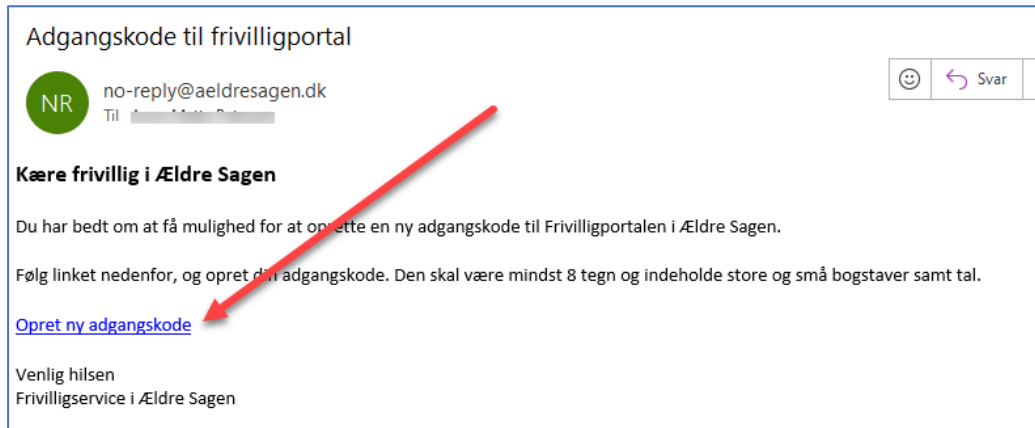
Adgangskode til frivilligportal

NR

no-reply@aeldresagen.dk
Til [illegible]

Svar

**Kære frivillig i Ældre Sagen**

Du har bedt om at få mulighed for at o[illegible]ette en ny adgangskode til Frivilligportalen i Ældre Sagen.

Følg linket nedenfor, og opret d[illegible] adgangskode. Den skal være mindst 8 tegn og indeholde store og små bogstaver samt tal.

Opret ny adgangskode

Venlig hilsen
Frivilligservice i Ældre Sagen